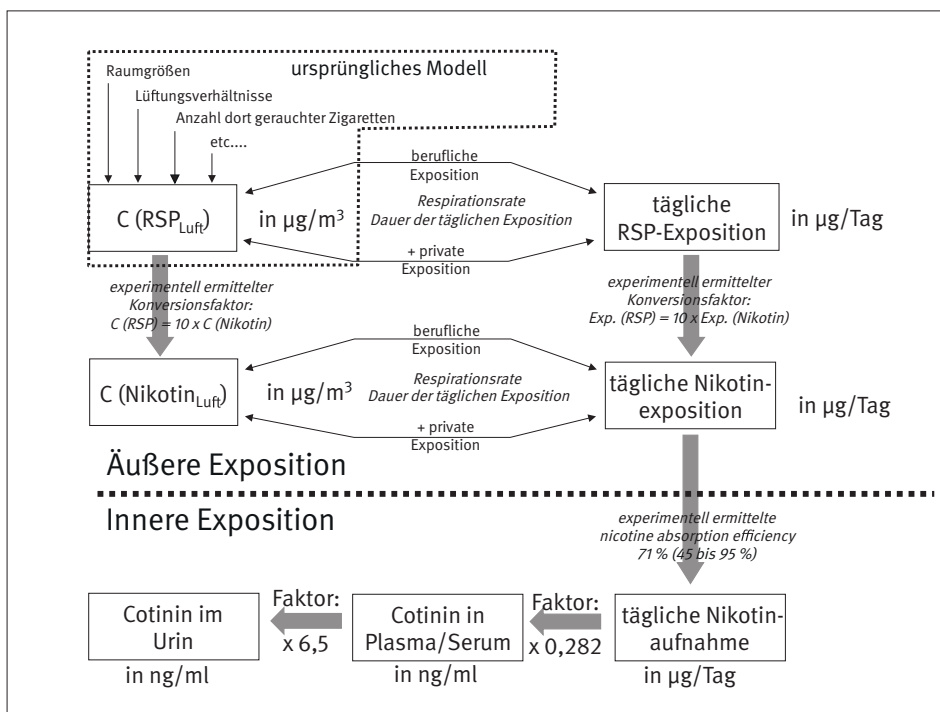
Raumgrößen

Lüftungsverhältnisse

Anzahl dort geurauchter Zigaretten

etc....

ursprüngliches Modell

C ($RSP_{Luft}$)

in µg/m$^3$

berufliche Exposition

*Respirationsrate*
*Dauer der täglichen Exposition*

+ private Exposition

tägliche RSP-Exposition

in µg/Tag

*experimentell ermittelter Konversionsfaktor: C (RSP) = 10 x C (Nikotin)*

*experimentell ermittelter Konversionsfaktor: Exp. (RSP) = 10 x Exp. (Nikotin)*

C ($Nikotin_{Luft}$)

in µg/m$^3$

berufliche Exposition

*Respirationsrate*
*Dauer der täglichen Exposition*

+ private Exposition

tägliche Nikotinexposition

in µg/Tag

Äußere Exposition

Innere Exposition

*experimentell ermittelte nicotine absorption efficiency 71 % (45 bis 95 %)*

Cotinin im Urin

in ng/ml

Faktor: x 6,5

Cotinin in Plasma/Serum

in ng/ml

Faktor: x 0,282

tägliche Nikotinaufnahme

in µg/Tag